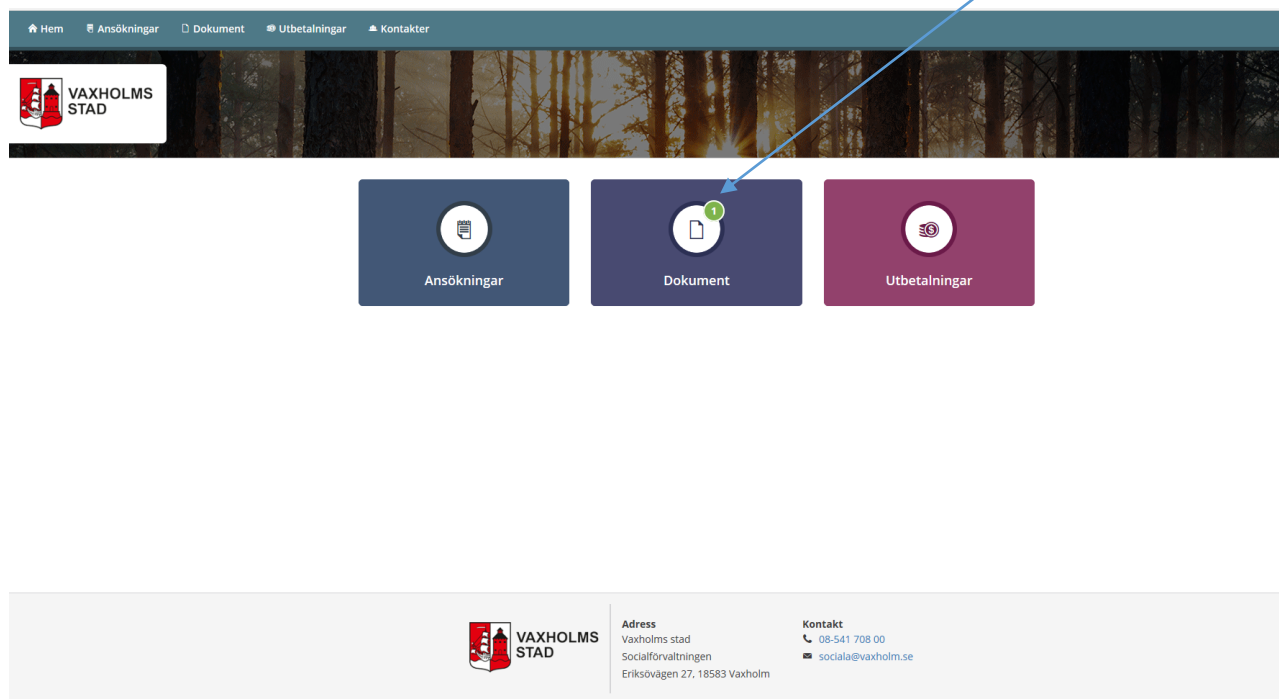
Hem Ansökningar Dokument Utbetalningar Kontakter

VAXHOLMS STAD

Ansökningar

1

Dokument

Utbetalningar

VAXHOLMS STAD

Adress
Vaxholms stad
Socialförvaltningen
Eriksövägen 27, 18583 Vaxholm

Kontakt
08-541 708 00
sociala@vaxholm.se